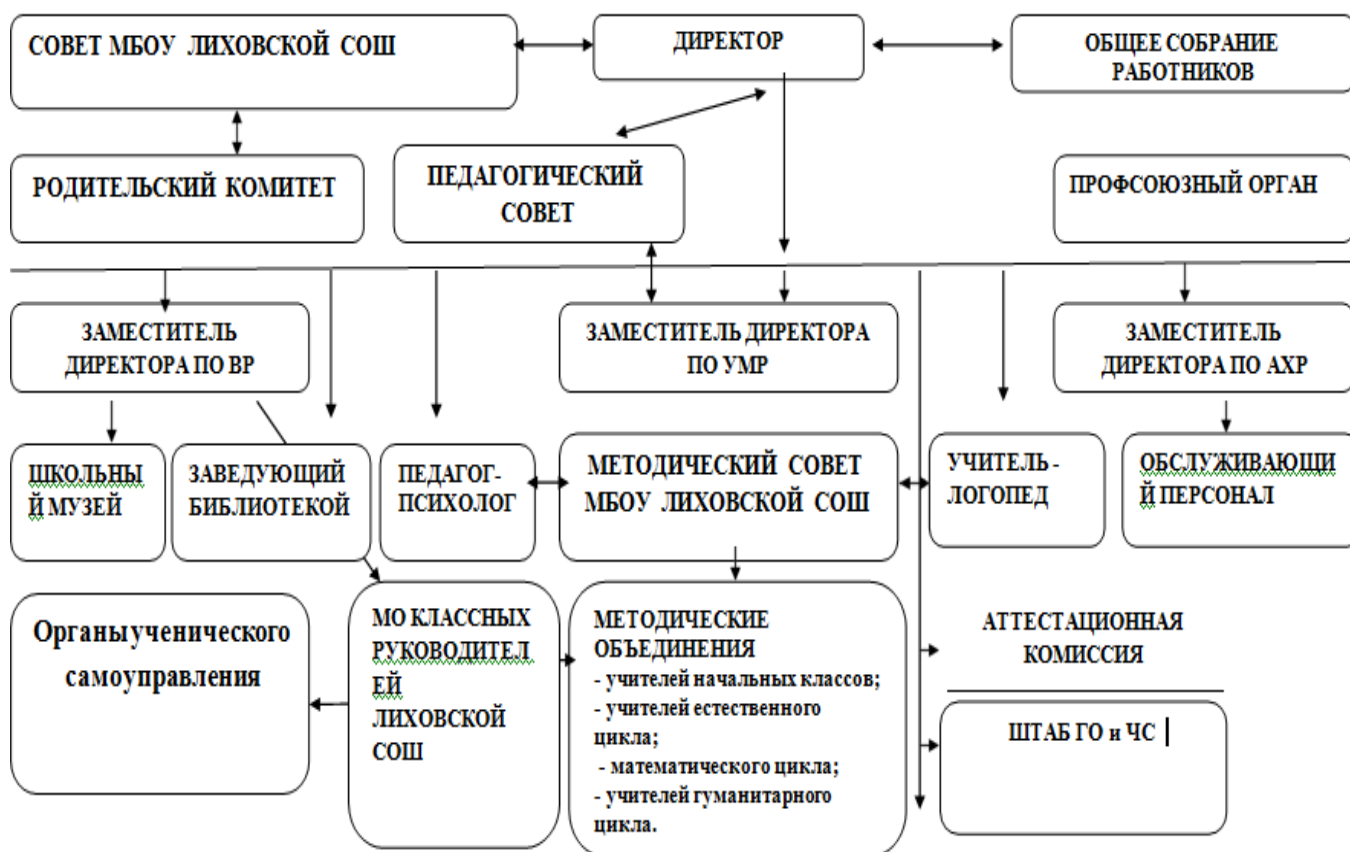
СОВЕТ МБОУ ЛИХОВСКОЙ СОШ

ДИРЕКТОР

ОБЩЕЕ СОБРАНИЕ РАБОТНИКОВ

РОДИТЕЛЬСКИЙ КОМИТЕТ

ПЕДАГОГИЧЕСКИЙ СОВЕТ

ПРОФСОЮЗНЫЙ ОРГАН

ЗАМЕСТИТЕЛЬ ДИРЕКТОРА ПО ВР

ЗАМЕСТИТЕЛЬ ДИРЕКТОРА ПО УМР

ЗАМЕСТИТЕЛЬ ДИРЕКТОРА ПО АХР

ШКОЛЬНЫЙ МУЗЕЙ

ЗАВЕДУЮЩИЙ БИБЛИОТЕКОЙ

ПЕДАГОГ-ПСИХОЛОГ

МЕТОДИЧЕСКИЙ СОВЕТ МБОУ ЛИХОВСКОЙ СОШ

УЧИТЕЛЬ - ЛОГОПЕД

ОБСЛУЖИВАЮЩИЙ ПЕРСОНАЛ

Органы ученического самоуправления

МО КЛАССНЫХ РУКОВОДИТЕЛЕЙ ЛИХОВСКОЙ СОШ

МЕТОДИЧЕСКИЕ ОБЪЕДИНЕНИЯ
- учителей начальных классов;
- учителей естественного цикла;
- математического цикла;
- учителей гуманитарного цикла.

АТТЕСТАЦИОННАЯ КОМИСИЯ

ШТАБ ГО и ЧС